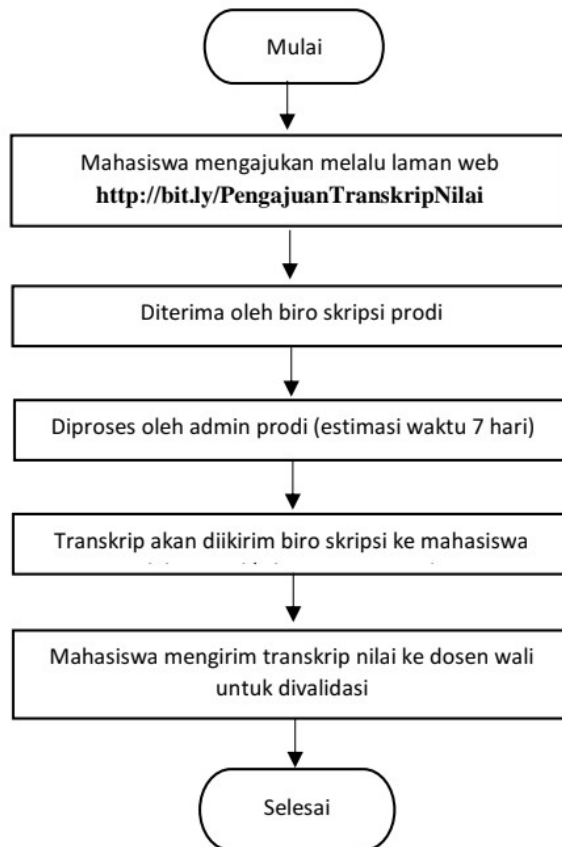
Mulai

Mahasiswa mengajukan melalu laman web **http://bit.ly/PengajuanTranskripNilai**

Diterima oleh biro skripsi prodi

Diproses oleh admin prodi (estimasi waktu 7 hari)

Transkrip akan diikirim biro skripsi ke mahasiswa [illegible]

Mahasiswa mengirim transkrip nilai ke dosen wali untuk divalidasi

Selesai